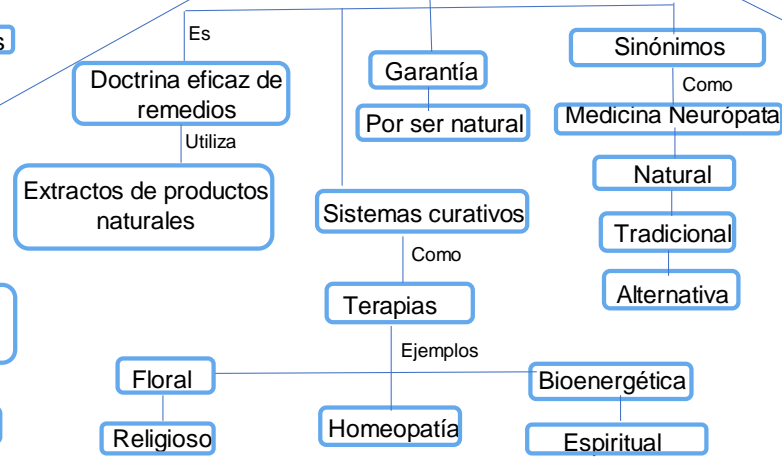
s

Es

Doctrina eficaz de remedios

Utiliza

Extractos de productos naturales

Garantía

Por ser natural

Sistemas curativos

Como

Terapias

Ejemplos

Floral

Religioso

Homeopatía

Bioenergética

Espiritual

Sinónimos

Como

Medicina Neurópata

Natural

Tradicional

Alternativa